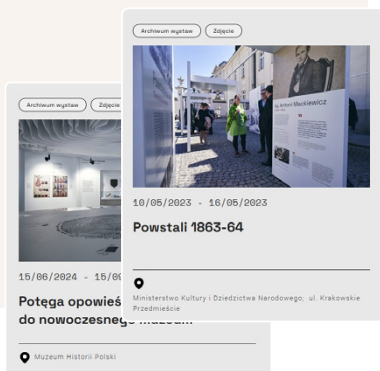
Archiwum wystaw
Zdjęcie

Ks. Antoni Mackiewicz

10/05/2023 - 16/05/2023

Powstali 1863-64

Ministerstwo Kultury i Dziedzictwa Narodowego, ul. Krakowskie Przedmieście

Archiwum wystaw
Zdjęc

15/06/2024 - 15/06

Potęga opowieś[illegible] do nowoczesnego muzeum

Muzeum Historii Polski